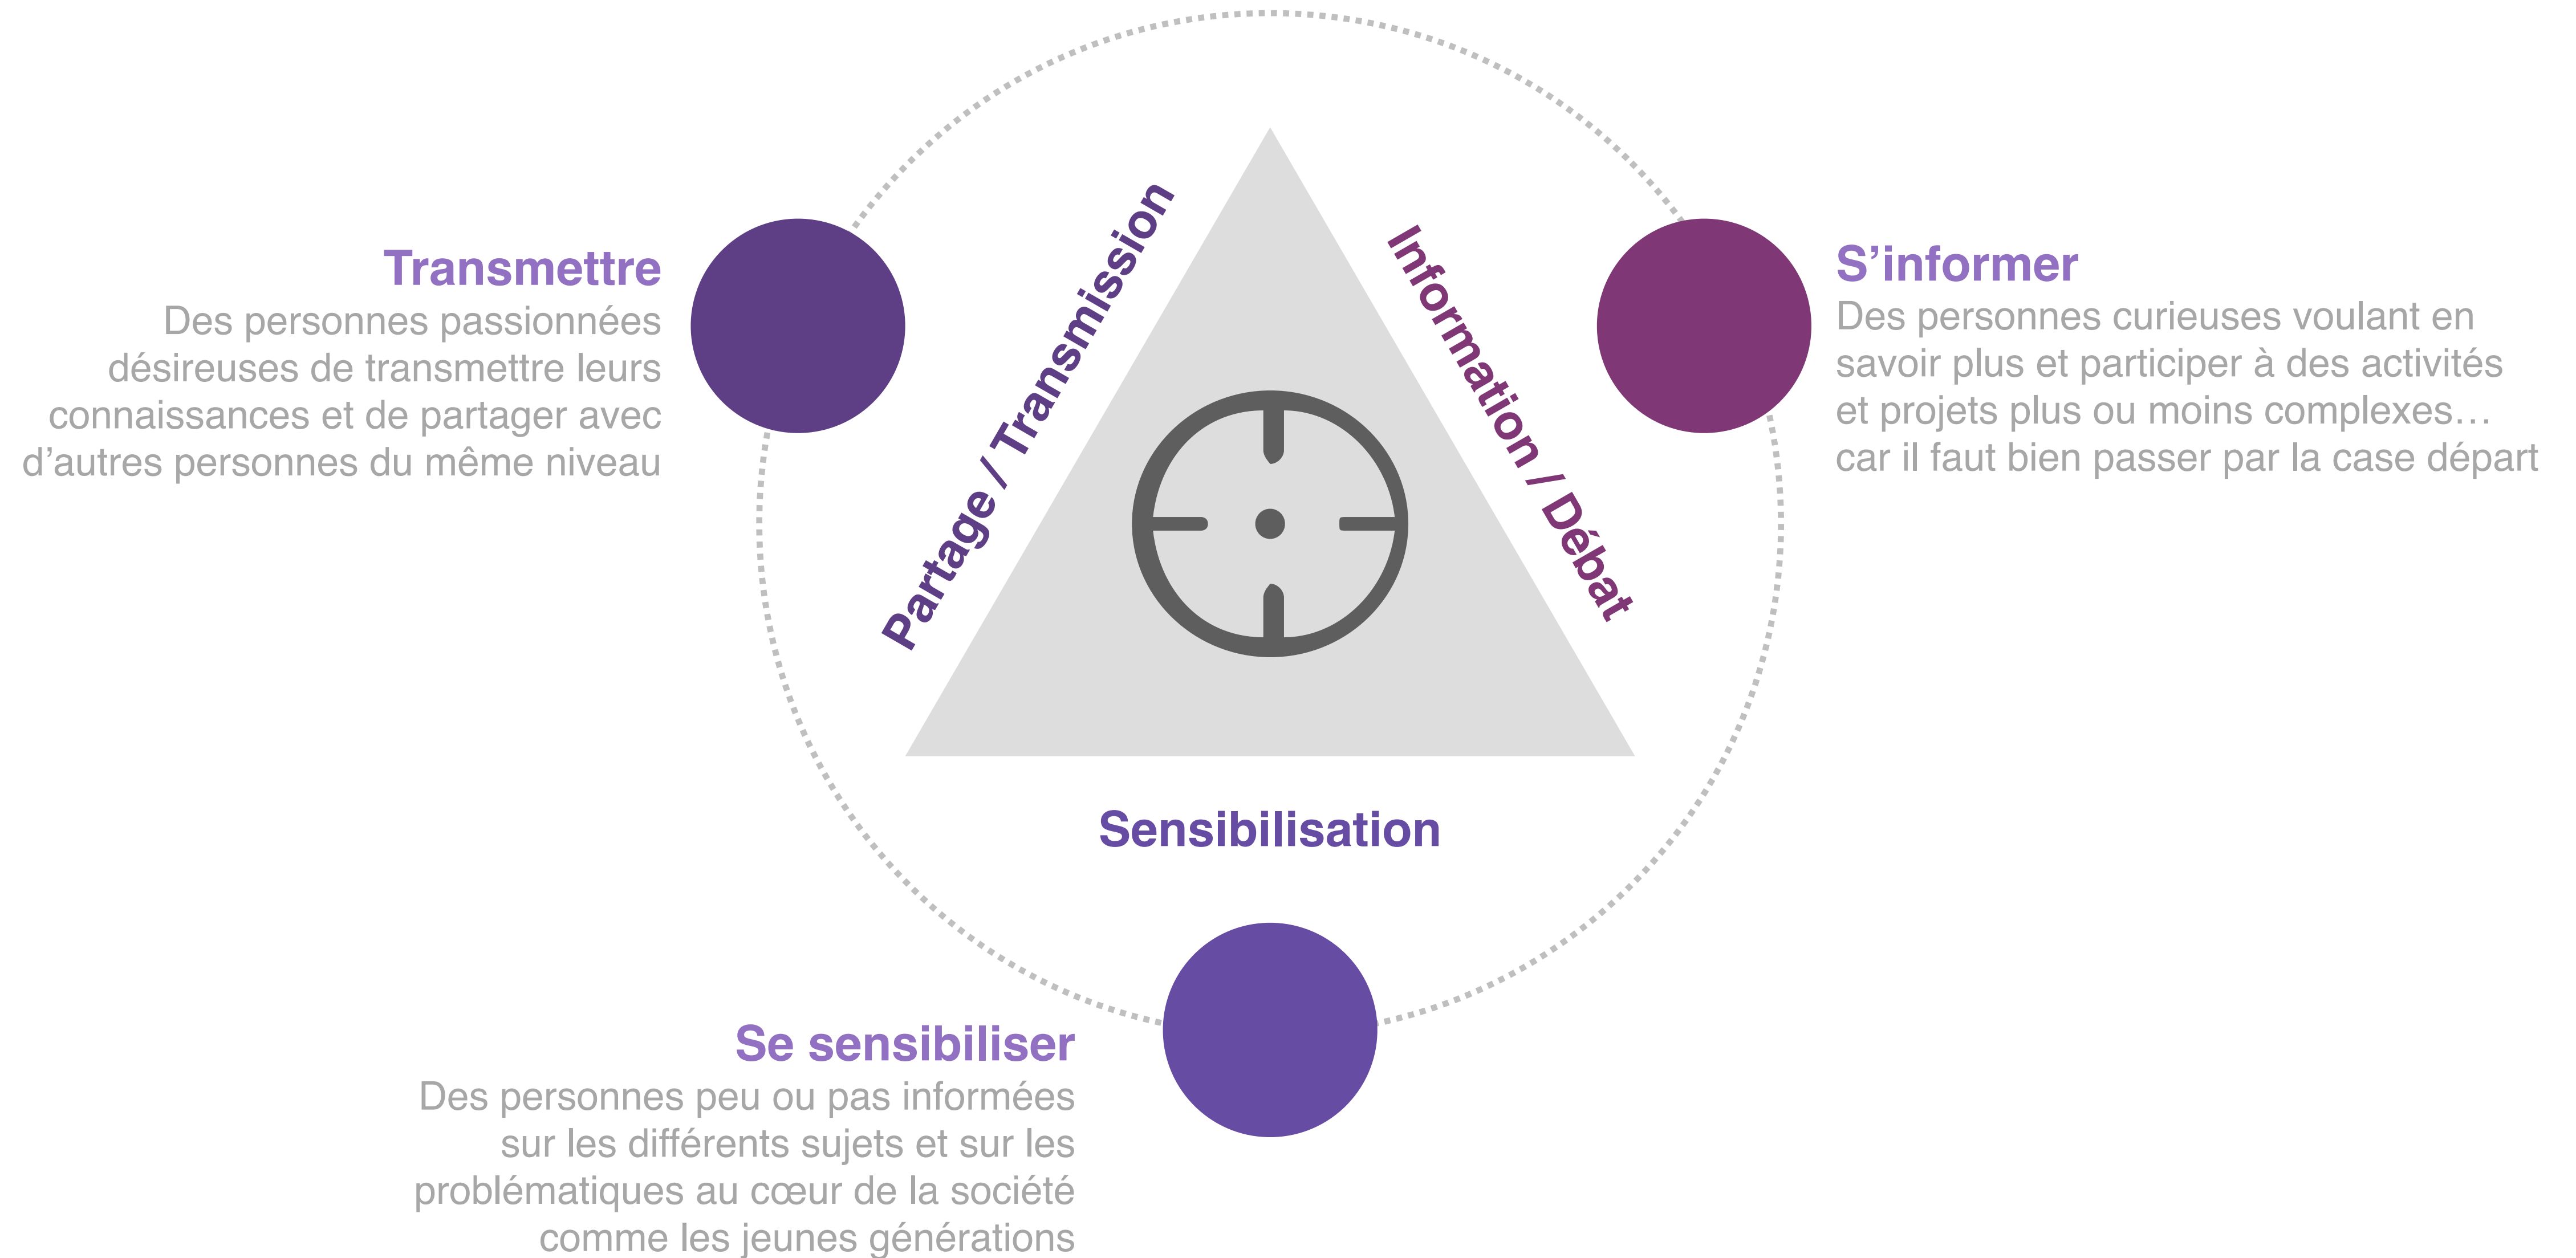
Transmettre
Des personnes passionnées désireuses de transmettre leurs connaissances et de partager avec d’autres personnes du même niveau

Partage / Transmission

Information / Débat

S’informer
Des personnes curieuses voulant en savoir plus et participer à des activités et projets plus ou moins complexes… car il faut bien passer par la case départ

Sensibilisation

Se sensibiliser
Des personnes peu ou pas informées sur les différents sujets et sur les problématiques au cœur de la société comme les jeunes générations